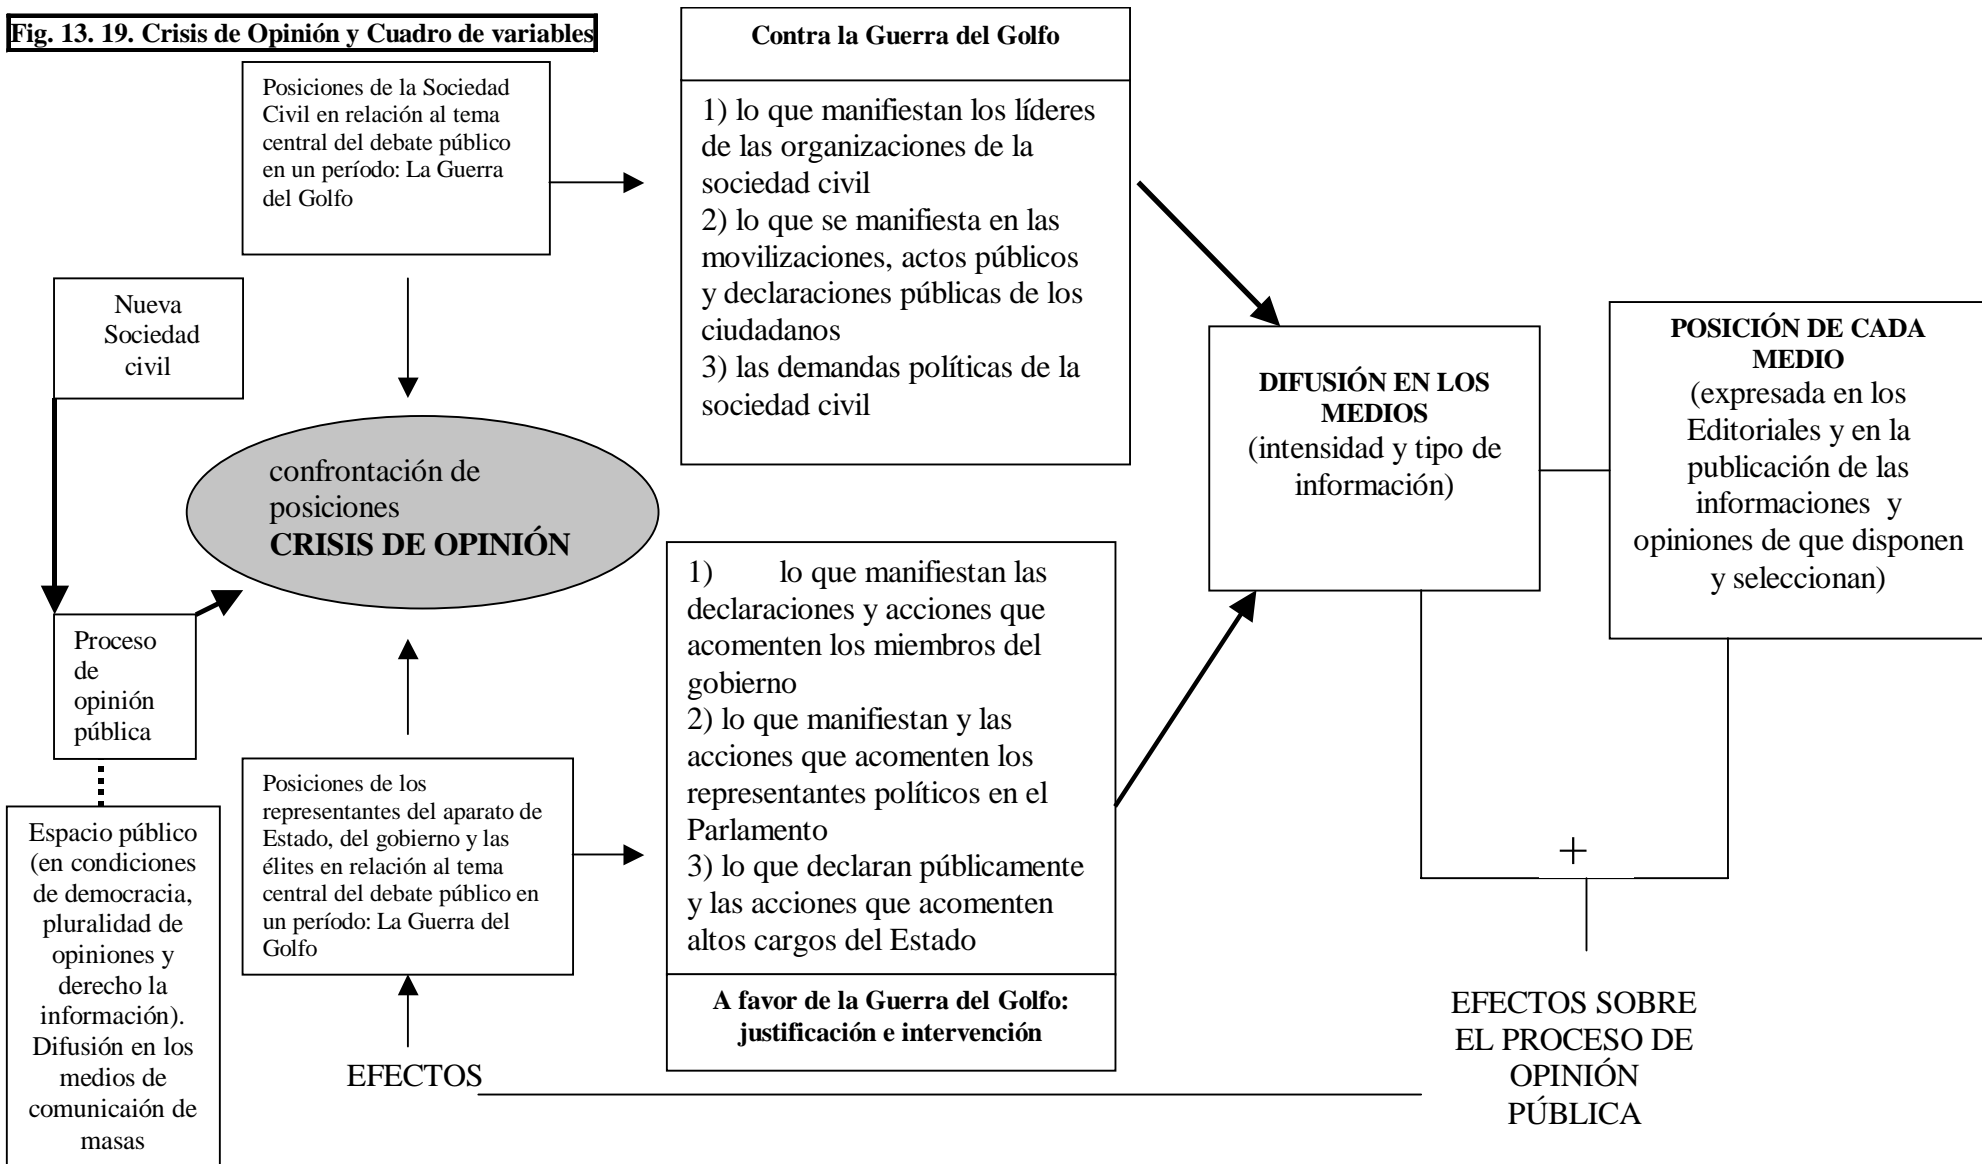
Fig. 13. 19. Crisis de Opinión y Cuadro de variables

Posiciones de la Sociedad Civil en relación al tema central del debate público en un período: La Guerra del Golfo

Contra la Guerra del Golfo

1) lo que manifiestan los líderes de las organizaciones de la sociedad civil
2) lo que se manifiesta en las movilizaciones, actos públicos y declaraciones públicas de los ciudadanos
3) las demandas políticas de la sociedad civil

Nueva Sociedad civil

confrontación de posiciones
CRISIS DE OPINIÓN

DIFUSIÓN EN LOS MEDIOS
(intensidad y tipo de información)

POSICIÓN DE CADA MEDIO
(expresada en los Editoriales y en la publicación de las informaciones y opiniones de que disponen y seleccionan)

Proceso de opinión pública

1) lo que manifiestan las declaraciones y acciones que acomenten los miembros del gobierno
2) lo que manifiestan y las acciones que acomenten los representantes políticos en el Parlamento
3) lo que declaran públicamente y las acciones que acomenten altos cargos del Estado

A favor de la Guerra del Golfo: justificación e intervención

Posiciones de los representantes del aparato de Estado, del gobierno y las élites en relación al tema central del debate público en un período: La Guerra del Golfo

Espacio público (en condiciones de democracia, pluralidad de opiniones y derecho la información). Difusión en los medios de comunicaión de masas

+

EFECTOS

EFECTOS SOBRE EL PROCESO DE OPINIÓN PÚBLICA